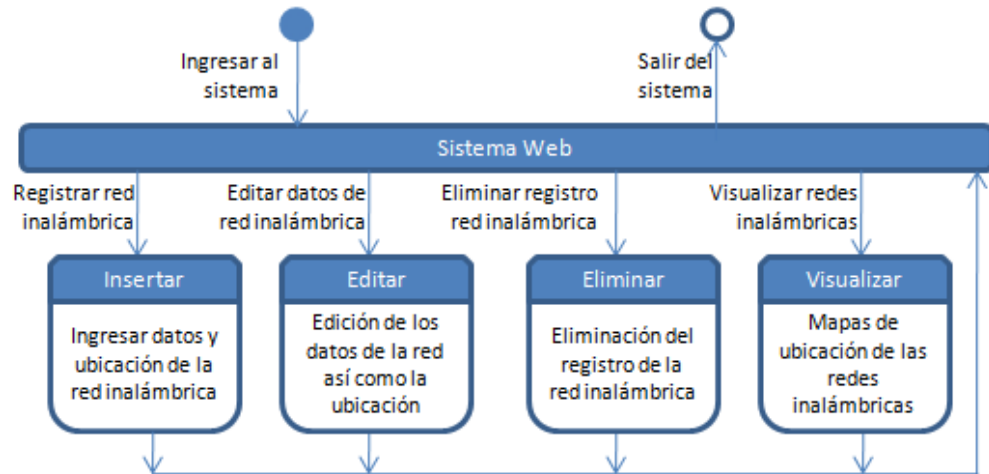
Ingresar al sistema

Salir del sistema

Sistema Web

Registrar red inalámbrica

Editar datos de red inalámbrica

Eliminar registro red inalámbrica

Visualizar redes inalámbricas

Insertar

Ingresar datos y ubicación de la red inalámbrica

Editar

Edición de los datos de la red así como la ubicación

Eliminar

Eliminación del registro de la red inalámbrica

Visualizar

Mapas de ubicación de las redes inalámbricas